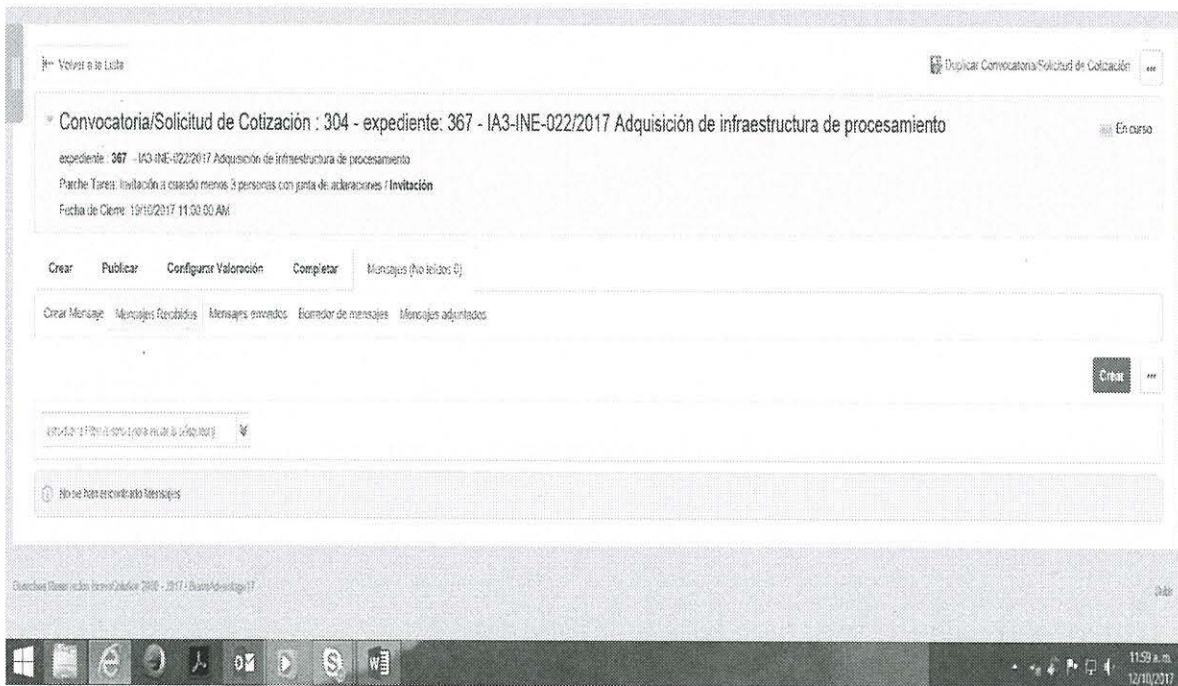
Volver a la Lista

Duplicar Convocatoria/Solicitud de Cotización ...

Convocatoria/Solicitud de Cotización : 304 - expediente: 367 - IA3-INE-022/2017 Adquisición de infraestructura de procesamiento

En curso

expediente : 367 - IA3-INE-022/2017 Adquisición de infraestructura de procesamiento

Padre Tarea: Invitación a cuando menos 3 personas con junta de aclaraciones / Invitación

Fecha de Cierre: 19/10/2017 11:00:00 AM

Crear Publicar Configurar Valoración Completar Mensajes (No leídos 0)

Crear Mensaje Mensajes Recibidos Mensajes enviados Borrador de mensajes Mensajes adjuntados

Crear ...

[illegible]

No se han encontrado Mensajes

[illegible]

11:59 a.m. 12/10/2017